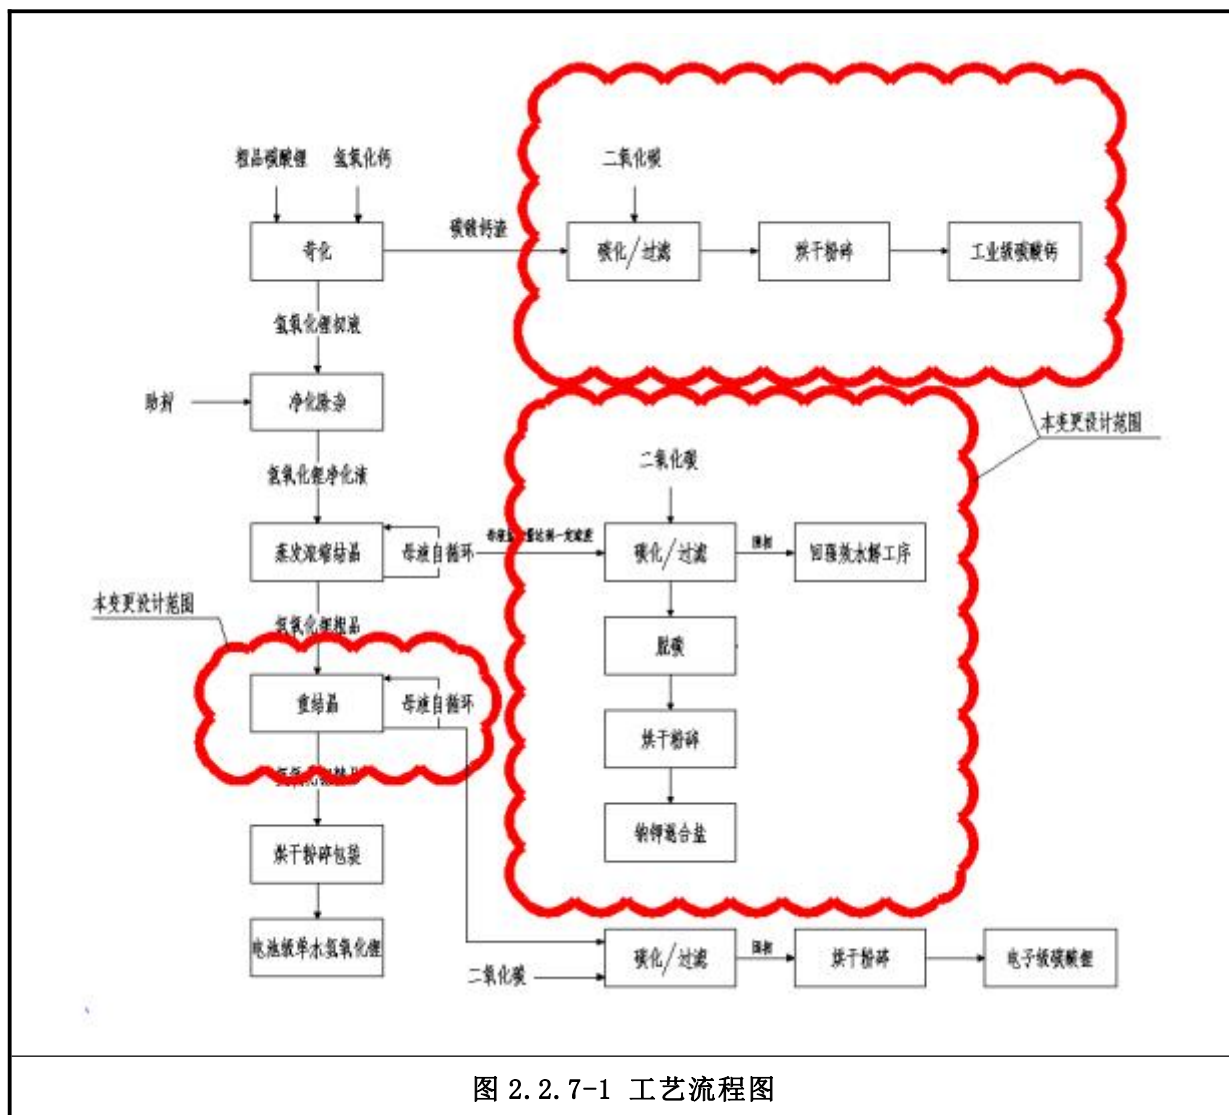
粗品碳酸锂

氢氧化钙

苛化

碳酸钙渣

二氧化碳

碳化/过滤

烘干粉碎

工业级碳酸钙

氢氧化锂初液

助剂

净化除杂

本变更设计范围

二氧化碳

氢氧化锂净化液

蒸发浓缩结晶

母液自循环

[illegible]

碳化/过滤

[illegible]

回收洗水等工序

本变更设计范围

氢氧化锂粗品

脱碳

重结晶

母液自循环

烘干粉碎

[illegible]

钠钾混合盐

烘干粉碎包装

电池级单水氢氧化锂

碳化/过滤

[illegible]

烘干粉碎

电子级碳酸锂

二氧化碳

图 2.2.7-1 工艺流程图